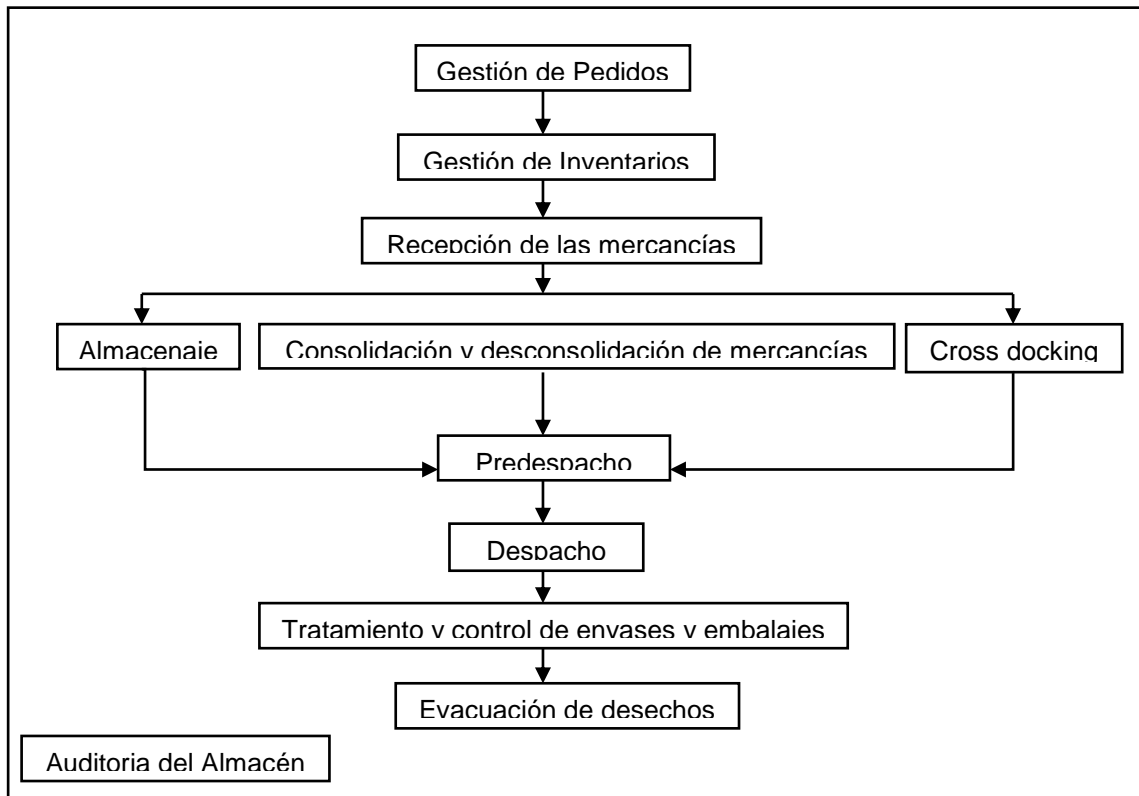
Gestión de Pedidos

Gestión de Inventarios

Recepción de las mercancías

Almacenaje

Consolidación y desconsolidación de mercancías

Cross docking

Predespacho

Despacho

Tratamiento y control de envases y embalajes

Evacuación de desechos

Auditoria del Almacén